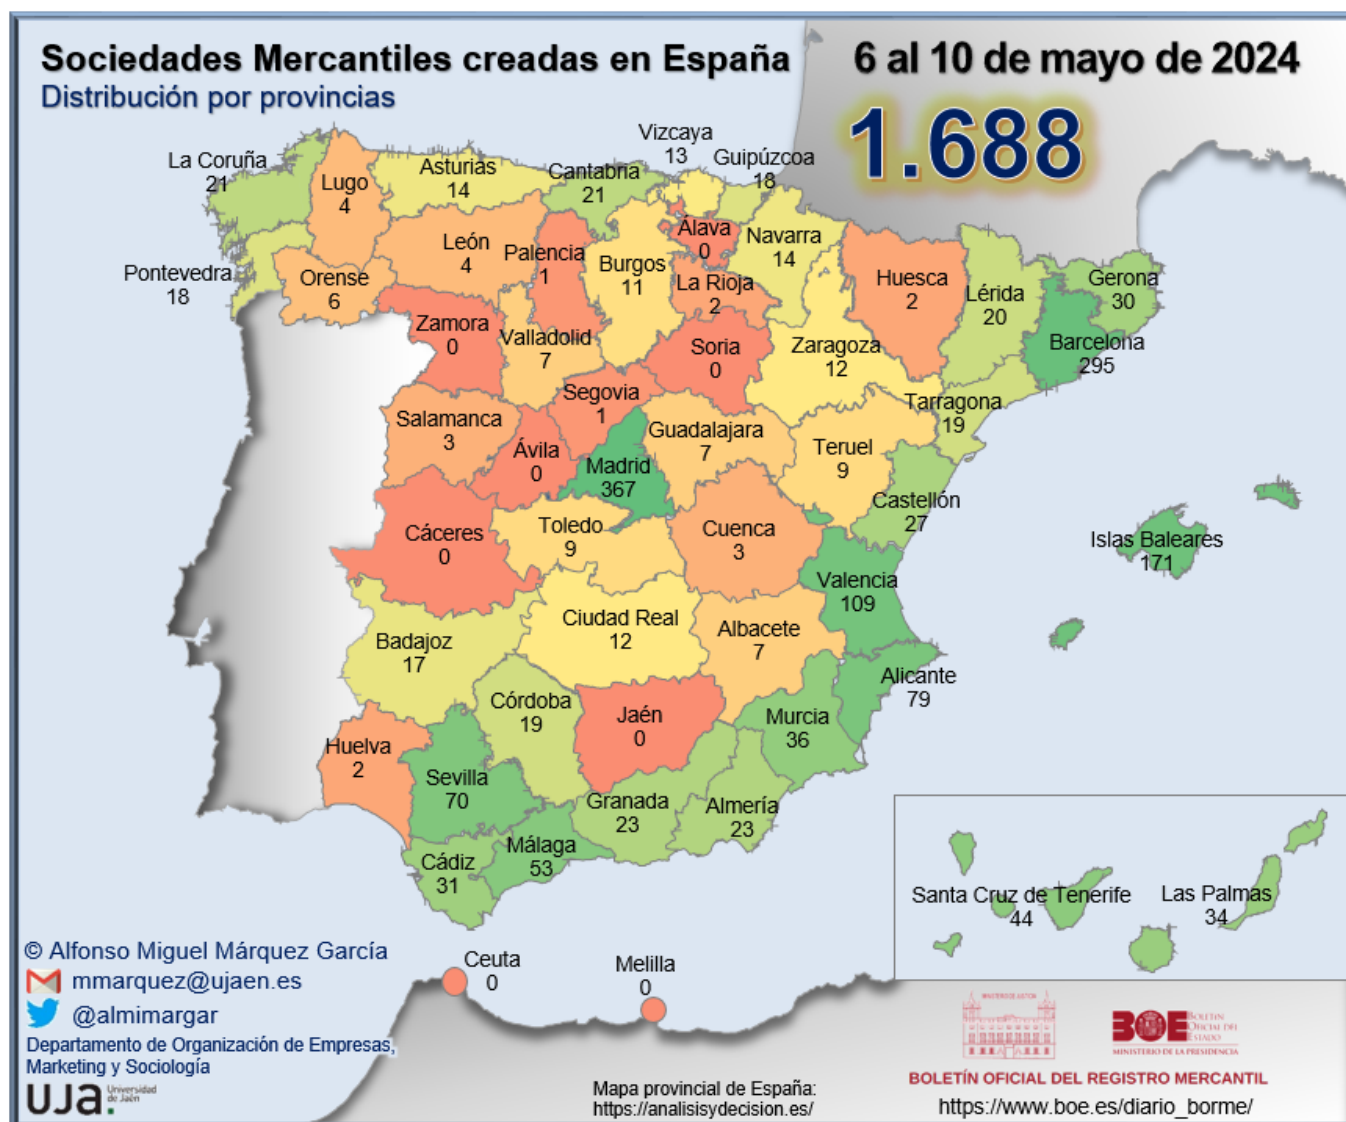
Sociedades Mercantiles creadas en España
Distribución por provincias

6 al 10 de mayo de 2024

1.688

La Coruña 21
Lugo 4
Asturias 14
Cantabria 21
Vizcaya 13
Guipúzcoa 18
Álava 0
Navarra 14
Pontevedra 18
Orense 6
León 4
Palencia 1
Burgos 11
La Rioja 2
Huesca 2
Lérida 20
Gerona 30
Zamora 0
Valladolid 7
Soria 0
Zaragoza 12
Barcelona 295
Segovia 1
Tarragona 19
Salamanca 3
Ávila 0
Guadalajara 7
Teruel 9
Madrid 367
Castellón 27
Cáceres 0
Toledo 9
Cuenca 3
Islas Baleares 171
Valencia 109
Ciudad Real 12
Albacete 7
Badajoz 17
Alicante 79
Córdoba 19
Jaén 0
Murcia 36
Huelva 2
Sevilla 70
Granada 23
Almería 23
Cádiz 31
Málaga 53
Santa Cruz de Tenerife 44
Las Palmas 34
Ceuta 0
Melilla 0

© Alfonso Miguel Márquez García
mmarquez@ujaen.es
@almimargar
Departamento de Organización de Empresas, Marketing y Sociología
UJA. Universidad de Jaén

Mapa provincial de España: https://analisisydecision.es/

BOE Boletín Oficial del Estado
Ministerio de la Presidencia
BOLETÍN OFICIAL DEL REGISTRO MERCANTIL
https://www.boe.es/diario_borme/